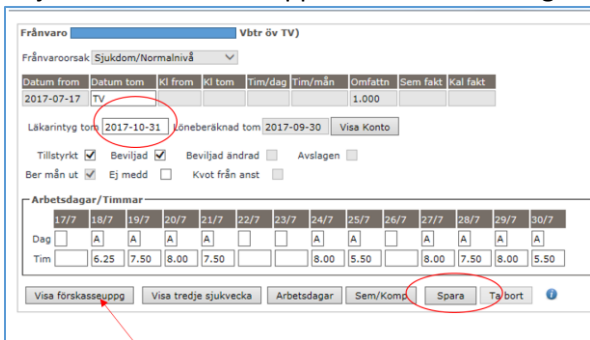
Frånvaro Vbtr öv TV)

Frånvaroorsak Sjukdom/Normalnivå

| Datum from | Datum tom | Kl from | Kl tom | Tim/dag | Tim/mån | Omfattn | Sem fakt | Kal fakt |
|---|---|---|---|---|---|---|---|---|
| 2017-07-17 | TV | | | | | 1.000 | | |

Läkarintyg tom 2017-10-31 Löneberäknad tom 2017-09-30 Visa Konto

Tillstyrkt Beviljad Beviljad ändrad Avslagen
Ber mån ut Ej medd Kvot från anst

Arbetsdagar/Timmar

| | 17/7 | 18/7 | 19/7 | 20/7 | 21/7 | 22/7 | 23/7 | 24/7 | 25/7 | 26/7 | 27/7 | 28/7 | 29/7 | 30/7 |
|---|---|---|---|---|---|---|---|---|---|---|---|---|---|---|
| Dag | | A | A | A | A | | | A | A | | A | A | A | A |
| Tim | | 6.25 | 7.50 | 8.00 | 7.50 | | | 8.00 | 5.50 | | 8.00 | 7.50 | 8.00 | 5.50 |

Visa förskasseuppg Visa tredje sjukvecka Arbetsdagar Sem/Komp Spara Ta bort